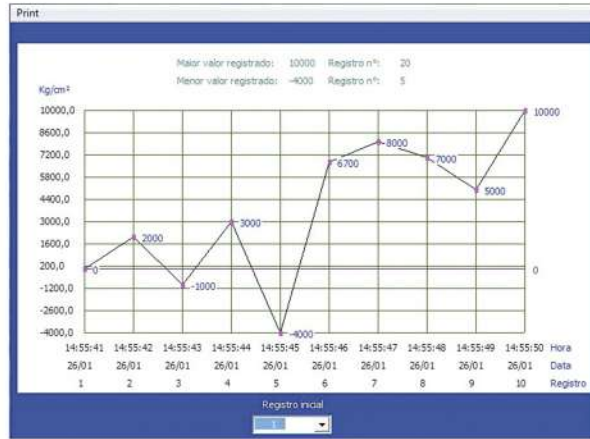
Print

Maior valor registrado: 10000 Registro nº: 20
Menor valor registrado: -4000 Registro nº: 5

Kg/cm²

10000,0
8600,0
7200,0
5800,0
4400,0
3000,0
1600,0
200,0
-1200,0
-2600,0
-4000,0

0
2000
-1000
3000
-4000
6700
8000
7000
5000
10000
0

| 14:55:41 | 14:55:42 | 14:55:43 | 14:55:44 | 14:55:45 | 14:55:46 | 14:55:47 | 14:55:48 | 14:55:49 | 14:55:50 | Hora |
|---|---|---|---|---|---|---|---|---|---|---|
| 26/01 | 26/01 | 26/01 | 26/01 | 26/01 | 26/01 | 26/01 | 26/01 | 26/01 | 26/01 | Data |
| 1 | 2 | 3 | 4 | 5 | 6 | 7 | 8 | 9 | 10 | Registro |

Registro inicial
1